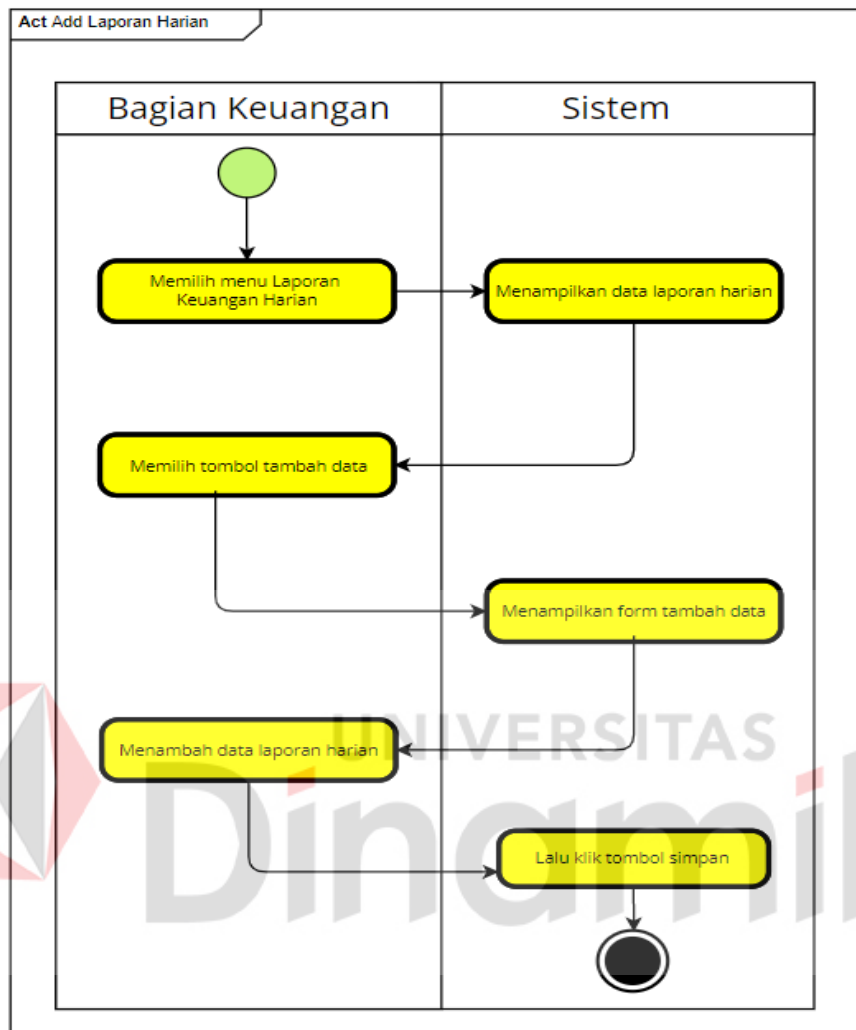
Act Add Laporan Harian

Bagian Keuangan

Sistem

Memilih menu Laporan Keuangan Harian

Menampilkan data laporan harian

Memilih tombol tambah data

Menampilkan form tambah data

Menambah data laporan harian

Lalu klik tombol simpan

UNIVERSITAS Dinamika